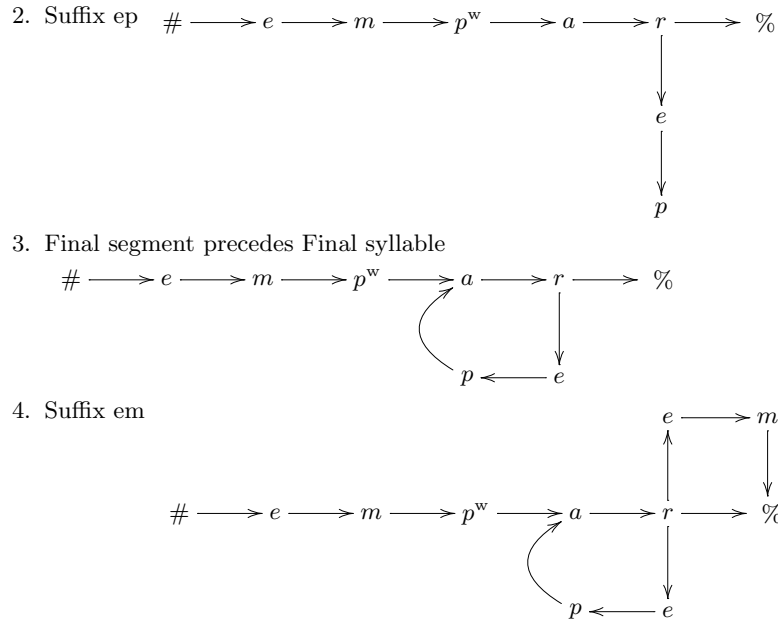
2. Suffix ep

$\# \longrightarrow e \longrightarrow m \longrightarrow p^{w} \longrightarrow a \longrightarrow r \longrightarrow \%$

$e$

$p$

3. Final segment precedes Final syllable

$\# \longrightarrow e \longrightarrow m \longrightarrow p^{w} \longrightarrow a \longrightarrow r \longrightarrow \%$

$p \longleftarrow e$

4. Suffix em

$e \longrightarrow m$

$\# \longrightarrow e \longrightarrow m \longrightarrow p^{w} \longrightarrow a \longrightarrow r \longrightarrow \%$

$p \longleftarrow e$